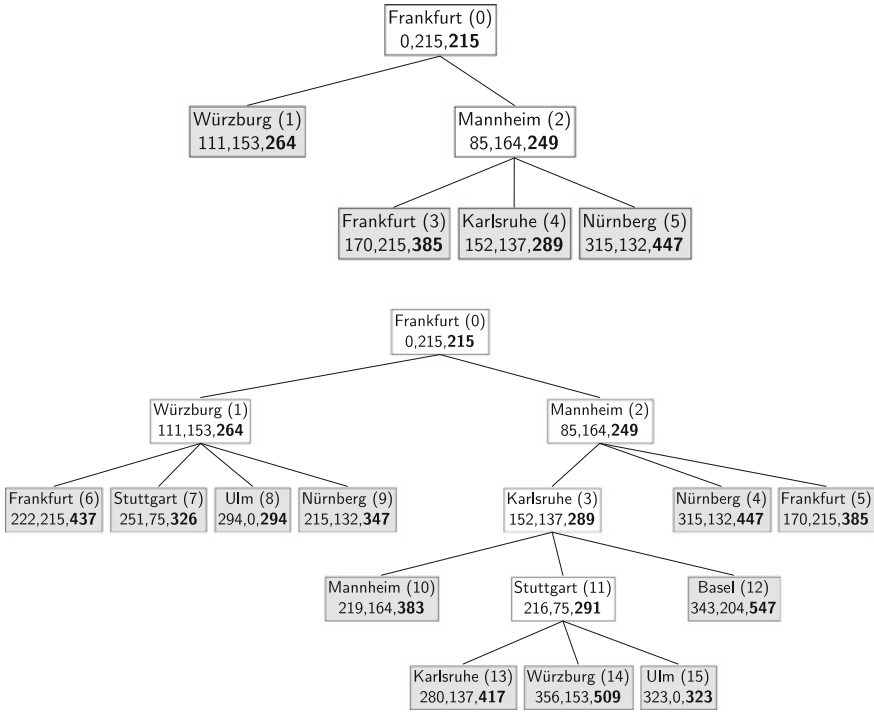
Frankfurt (0)
0,215,**215**

Würzburg (1)
111,153,**264**

Mannheim (2)
85,164,**249**

Frankfurt (3)
170,215,**385**

Karlsruhe (4)
152,137,**289**

Nürnberg (5)
315,132,**447**

Frankfurt (0)
0,215,**215**

Würzburg (1)
111,153,**264**

Mannheim (2)
85,164,**249**

Frankfurt (6)
222,215,**437**

Stuttgart (7)
251,75,**326**

Ulm (8)
294,0,**294**

Nürnberg (9)
215,132,**347**

Karlsruhe (3)
152,137,**289**

Nürnberg (4)
315,132,**447**

Frankfurt (5)
170,215,**385**

Mannheim (10)
219,164,**383**

Stuttgart (11)
216,75,**291**

Basel (12)
343,204,**547**

Karlsruhe (13)
280,137,**417**

Würzburg (14)
356,153,**509**

Ulm (15)
323,0,**323**